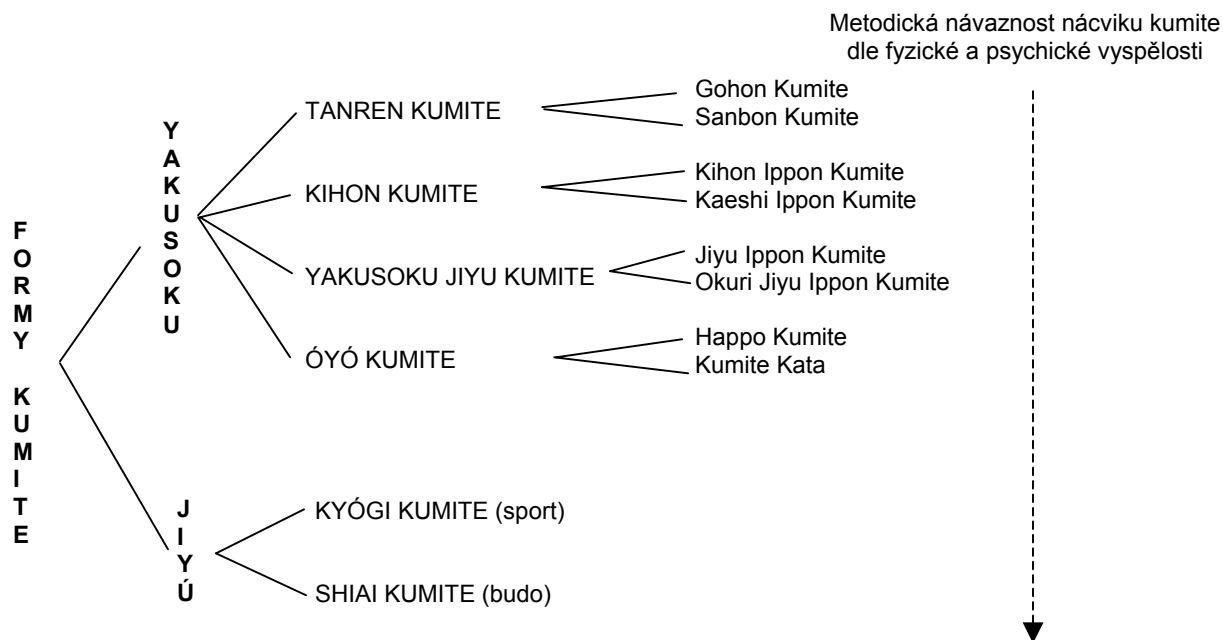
Metodická návaznost nácviku kumite dle fyzické a psychické vyspělosti

FORMY KUMITE

YAKUSOKU

TANREN KUMITE
Gohon Kumite
Sanbon Kumite

KIHON KUMITE
Kihon Ippon Kumite
Kaeshi Ippon Kumite

YAKUSOKU JIYU KUMITE
Jiyu Ippon Kumite
Okuri Jiyu Ippon Kumite

ÓYÓ KUMITE
Happo Kumite
Kumite Kata

JIYÚ

KYÓGI KUMITE (sport)

SHIAI KUMITE (budo)